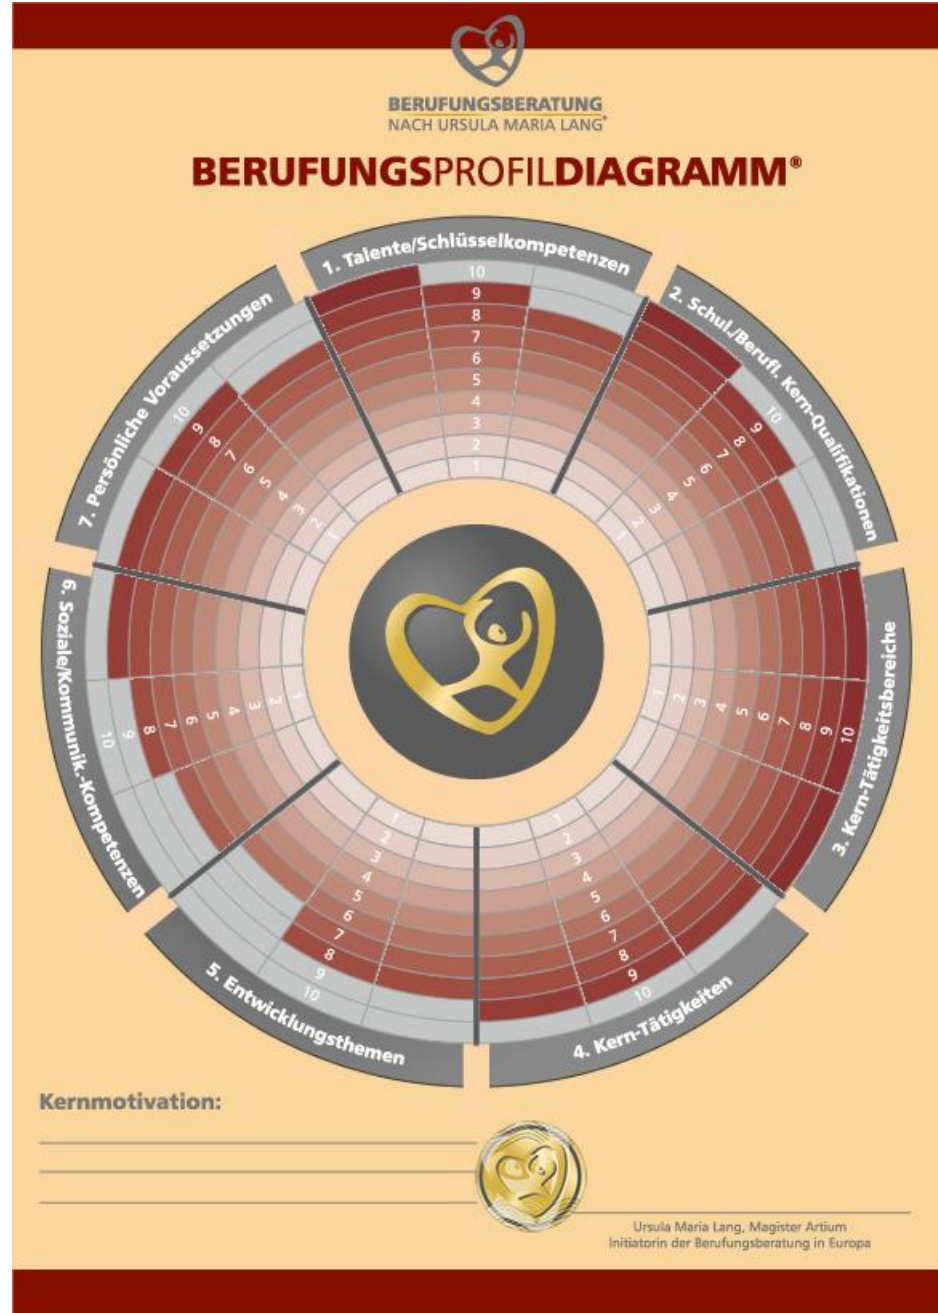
BERUFUNGSBERATUNG
NACH URSULA MARIA LANG®

BERUFUNGSPROFILDIAGRAMM®

1. Talente/Schlüsselkompetenzen
10 9 8 7 6 5 4 3 2 1

2. Schul./Berufl. Kern-Qualifikationen
10 9 8 7 6 5 4 3 2 1

3. Kern-Tätigkeitsbereiche
1 2 3 4 5 6 7 8 9 10

4. Kern-Tätigkeiten
1 2 3 4 5 6 7 8 9 10

5. Entwicklungsthemen
1 2 3 4 5 6 7 8 9 10

6. Soziale/Kommunik.-Kompetenzen
1 2 3 4 5 6 7 8 9 10

7. Persönliche Voraussetzungen
10 9 8 7 6 5 4 3 2 1

Kernmotivation:

Ursula Maria Lang, Magister Artium
Initiatorin der Berufungsberatung in Europa